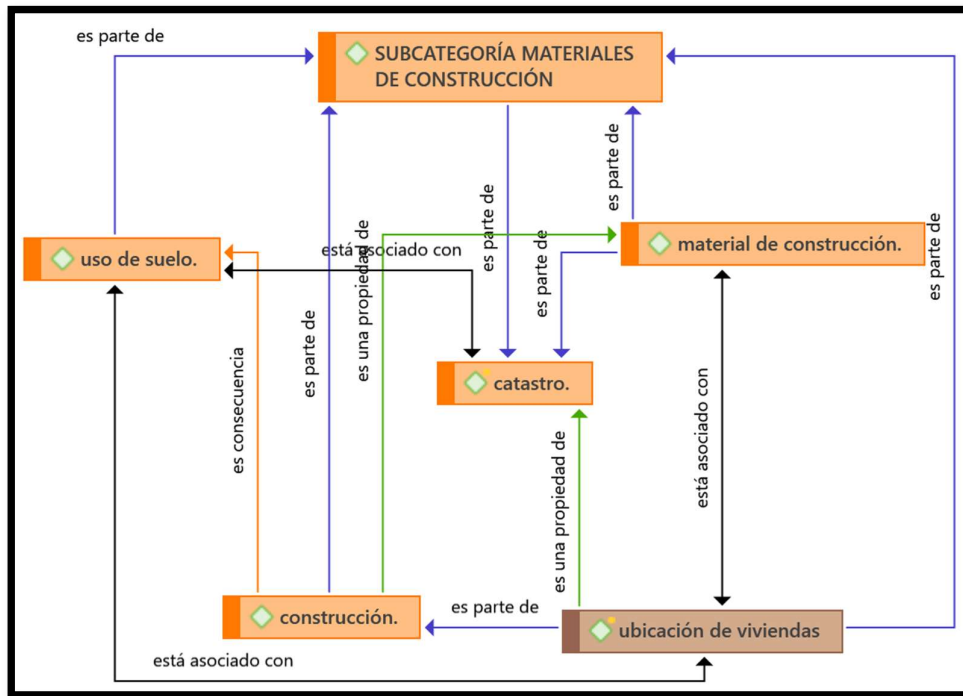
es parte de

SUBCATEGORÍA MATERIALES DE CONSTRUCCIÓN

es parte de

es parte de

uso de suelo.

está asociado con

es una propiedad de

es parte de

material de construcción.

es parte de

es parte de

es consecuencia

es parte de

catastro.

está asociado con

es una propiedad de

construcción.

es parte de

ubicación de viviendas

está asociado con